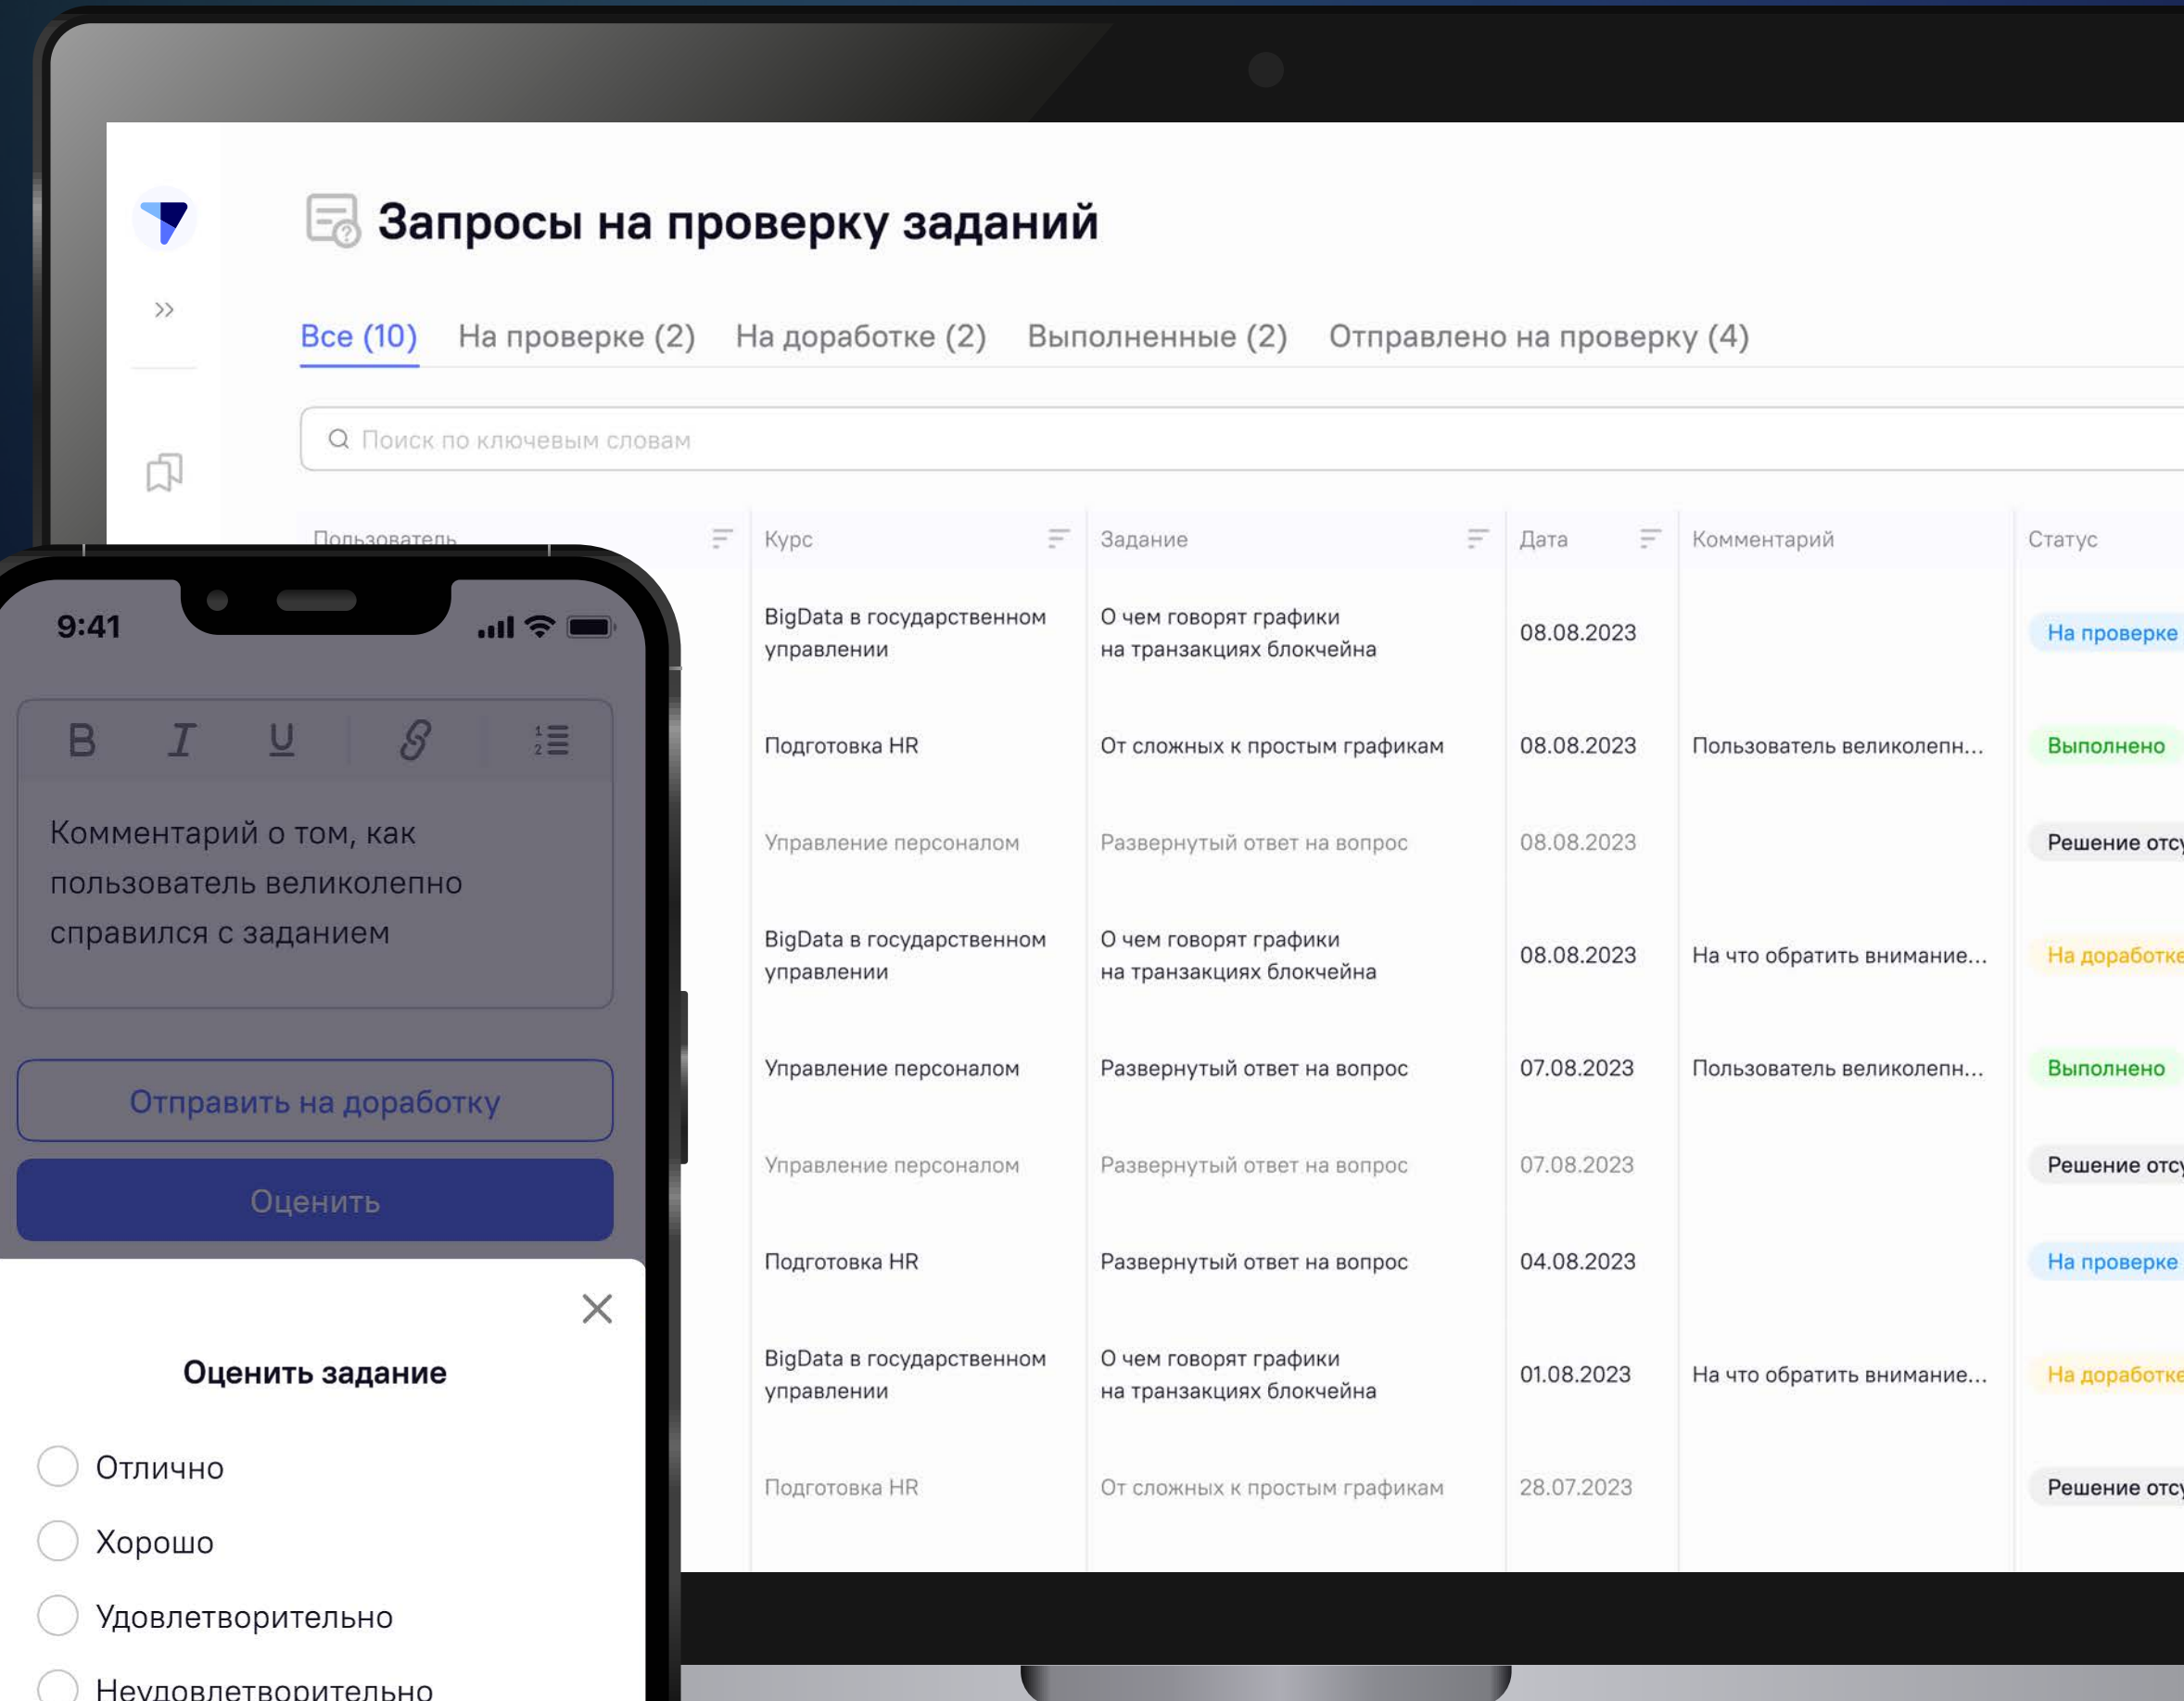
Запросы на проверку заданий

Все (10) На проверке (2) На доработке (2) Выполненные (2) Отправлено на проверку (4)

Поиск по ключевым словам

| Пользователь | Курс | Задание | Дата | Комментарий | Статус |
|---|---|---|---|---|---|
| | BigData в государственном управлении | О чем говорят графики на транзакциях блокчейна | 08.08.2023 | | На проверке |
| | Подготовка HR | От сложных к простым графикам | 08.08.2023 | Пользователь великолепн... | Выполнено |
| | Управление персоналом | Развернутый ответ на вопрос | 08.08.2023 | | Решение отс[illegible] |
| | BigData в государственном управлении | О чем говорят графики на транзакциях блокчейна | 08.08.2023 | На что обратить внимание... | На доработк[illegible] |
| | Управление персоналом | Развернутый ответ на вопрос | 07.08.2023 | Пользователь великолепн... | Выполнено |
| | Управление персоналом | Развернутый ответ на вопрос | 07.08.2023 | | Решение отс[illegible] |
| | Подготовка HR | Развернутый ответ на вопрос | 04.08.2023 | | На проверке |
| | BigData в государственном управлении | О чем говорят графики на транзакциях блокчейна | 01.08.2023 | На что обратить внимание... | На доработк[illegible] |
| | Подготовка HR | От сложных к простым графикам | 28.07.2023 | | Решение отс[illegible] |

9:41

B I U

Комментарий о том, как пользователь великолепно справился с заданием

Отправить на доработку

Оценить

Оценить задание

Отлично

Хорошо

Удовлетворительно

Неудовлетворительно